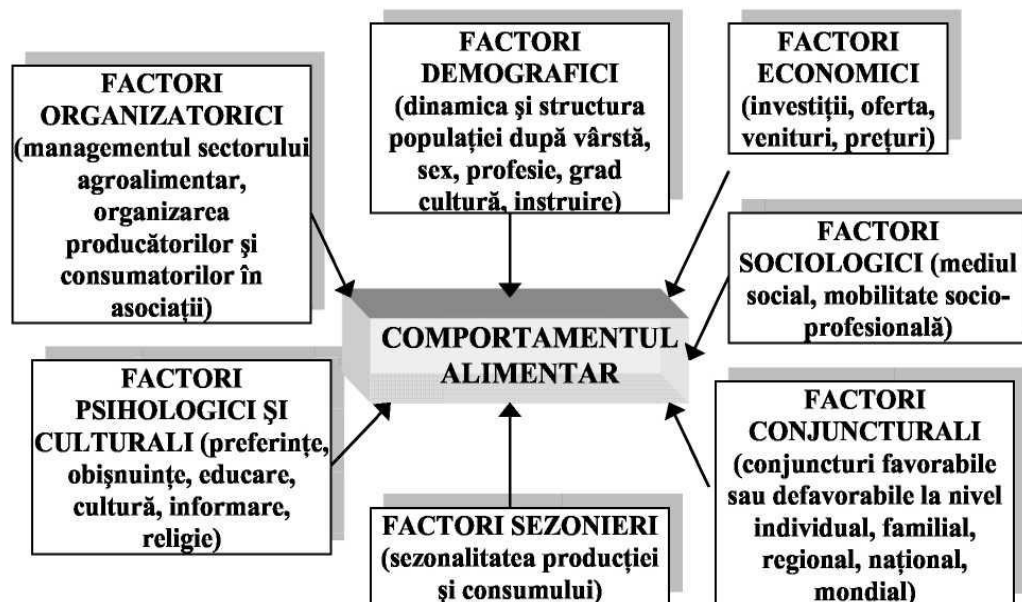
FACTORI ORGANIZATORICI (managementul sectorului agroalimentar, organizarea producătorilor şi consumatorilor în asociaţii)

FACTORI DEMOGRAFICI (dinamica şi structura populaţiei după vârstă, sex, profesie, grad cultură, instruire)

FACTORI ECONOMICI (investiţii, oferta, venituri, preţuri)

FACTORI SOCIOLOGICI (mediul social, mobilitate socio-profesională)

COMPORTAMENTUL ALIMENTAR

FACTORI PSIHOLOGICI ŞI CULTURALI (preferinţe, obişnuinţe, educare, cultură, informare, religie)

FACTORI SEZONIERI (sezonalitatea producţiei şi consumului)

FACTORI CONJUNCTURALI (conjuncturi favorabile sau defavorabile la nivel individual, familial, regional, naţional, mondial)